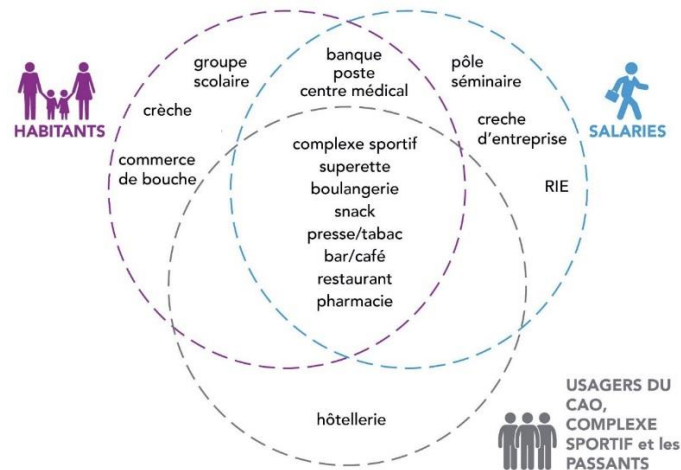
HABITANTS

groupe scolaire

crèche

commerce de bouche

banque
poste
centre médical

pôle séminaire

creche d'entreprise

RIE

SALARIES

complexe sportif
superette
boulangerie
snack
presse/tabac
bar/café
restaurant
pharmacie

hôtellerie

USAGERS DU CAO, COMPLEXE SPORTIF et les PASSANTS